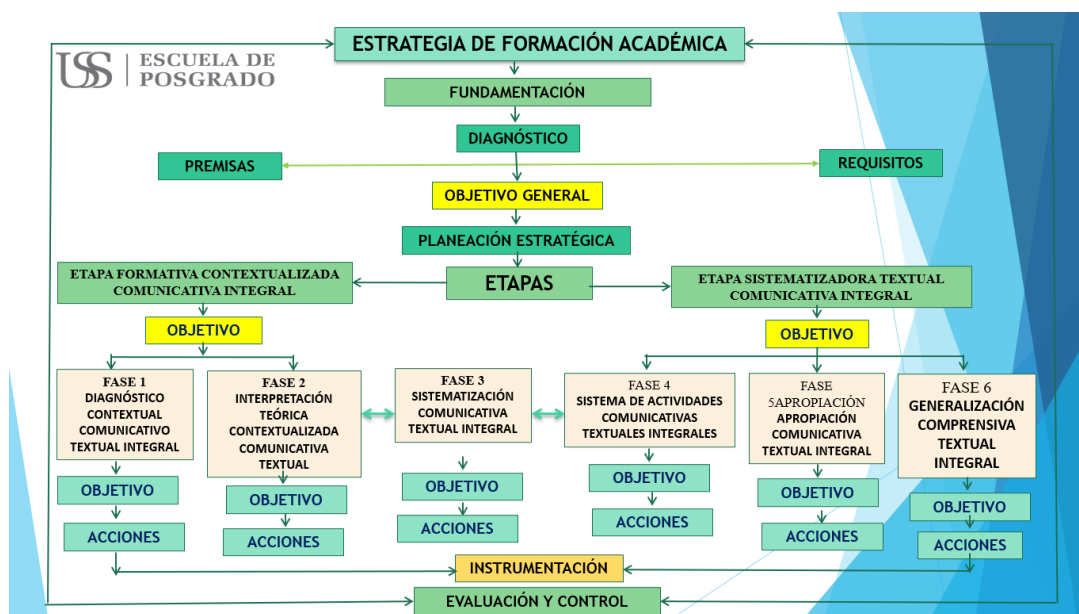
USS | ESCUELA DE POSGRADO

ESTRATEGIA DE FORMACIÓN ACADÉMICA

FUNDAMENTACIÓN

DIAGNÓSTICO

PREMISAS

REQUISITOS

OBJETIVO GENERAL

PLANEACIÓN ESTRATÉGICA

ETAPA FORMATIVA CONTEXTUALIZADA COMUNICATIVA INTEGRAL

ETAPAS

ETAPA SISTEMATIZADORA TEXTUAL COMUNICATIVA INTEGRAL

OBJETIVO

OBJETIVO

FASE 1 DIAGNÓSTICO CONTEXTUAL COMUNICATIVO TEXTUAL INTEGRAL

FASE 2 INTERPRETACIÓN TEÓRICA CONTEXTUALIZADA COMUNICATIVA TEXTUAL

FASE 3 SISTEMATIZACIÓN COMUNICATIVA TEXTUAL INTEGRAL

FASE 4 SISTEMA DE ACTIVIDADES COMUNICATIVAS TEXTUALES INTEGRALES

FASE 5APROPIACIÓN APROPIACIÓN COMUNICATIVA TEXTUAL INTEGRAL

FASE 6 GENERALIZACIÓN COMPRENSIVA TEXTUAL INTEGRAL

OBJETIVO

OBJETIVO

OBJETIVO

OBJETIVO

OBJETIVO

OBJETIVO

ACCIONES

ACCIONES

ACCIONES

ACCIONES

ACCIONES

ACCIONES

INSTRUMENTACIÓN

EVALUACIÓN Y CONTROL